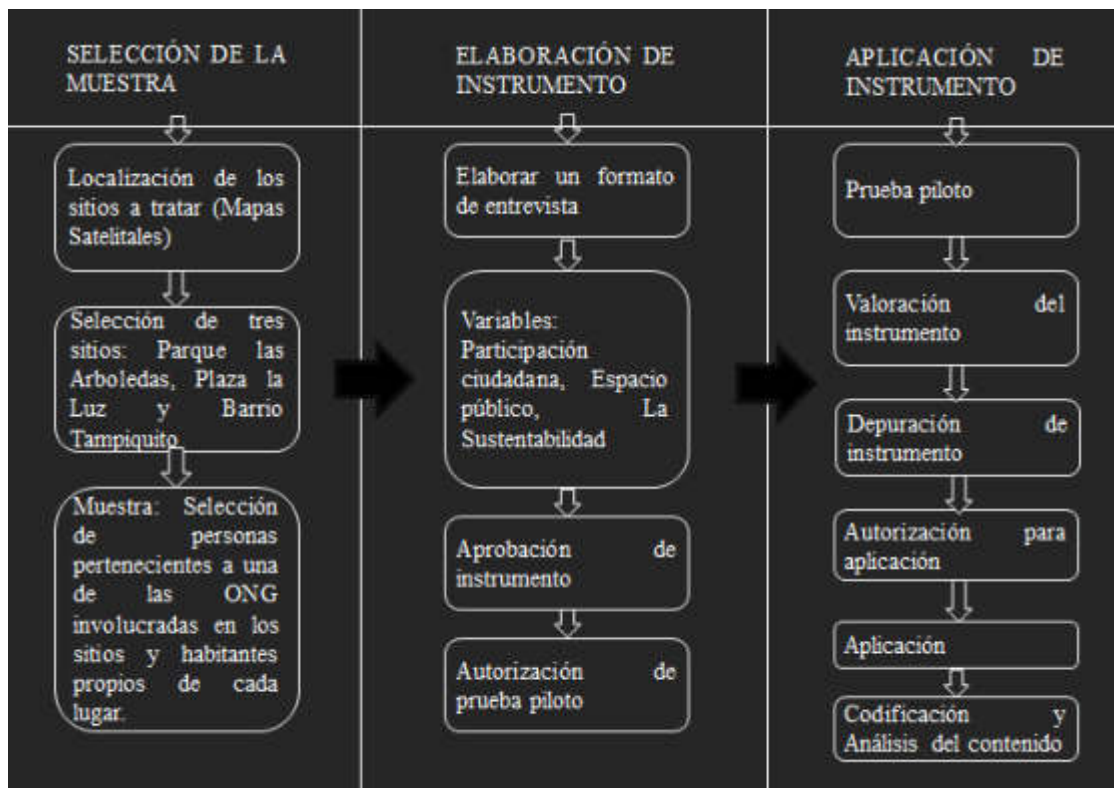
SELECCIÓN DE LA MUESTRA

Localización de los sitios a tratar (Mapas Satelitales)

Selección de tres sitios: Parque las Arboledas, Plaza la Luz y Barrio Tampiquito.

Muestra: Selección de personas pertenecientes a una de las ONG involucradas en los sitios y habitantes propios de cada lugar.

ELABORACIÓN DE INSTRUMENTO

Elaborar un formato de entrevista

Variables: Participación ciudadana, Espacio público, La Sustentabilidad

Aprobación de instrumento

Autorización de prueba piloto

APLICACIÓN DE INSTRUMENTO

Prueba piloto

Valoración del instrumento

Depuración de instrumento

Autorización para aplicación

Aplicación

Codificación y Análisis del contenido